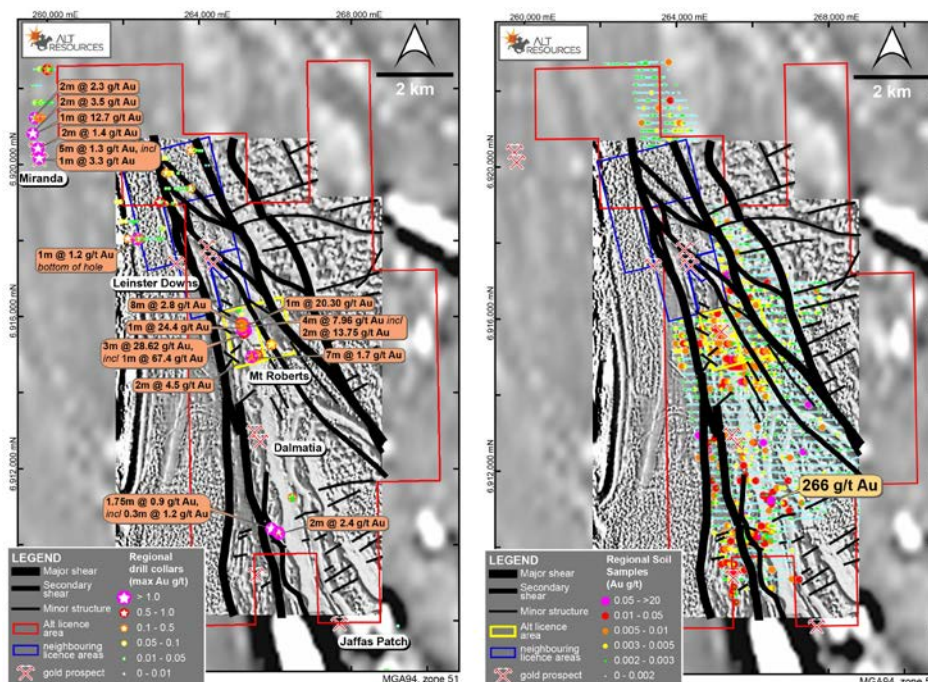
260,000 mE
264,000 mE
268,000 mE

ALT RESOURCES

2 km

2m @ 2.3 g/t Au
2m @ 3.5 g/t Au
1m @ 12.7 g/t Au
2m @ 1.4 g/t Au
5m @ 1.3 g/t Au, incl
1m @ 3.3 g/t Au

6,920,000 mN

Miranda

1m @ 1.2 g/t Au
bottom of hole

Leinster Downs

6,916,000 mN

8m @ 2.8 g/t Au
1m @ 24.4 g/t Au
3m @ 28.62 g/t Au, incl 1m @ 67.4 g/t Au
2m @ 4.5 g/t Au
1m @ 20.30 g/t Au
4m @ 7.96 g/t Au incl
2m @ 13.75 g/t Au
7m @ 1.7 g/t Au

Mt Roberts

Dalmatia

6,912,000 mN

1.75m @ 0.9 g/t Au,
incl 0.3m @ 1.2 g/t Au
2m @ 2.4 g/t Au

LEGEND
Major shear
Secondary shear
Minor structure
Alt licence area
neighbouring licence areas
gold prospect

Regional drill collars (max Au g/t)
> 1.0
0.5 - 1.0
0.1 - 0.5
0.05 - 0.1
0.01 - 0.05
0 - 0.01

Jaffas Patch

MGA94, zone 51

260,000 mE
264,000 mE
268,000 mE

ALT RESOURCES

2 km

6,920,000 mN
6,916,000 mN
6,912,000 mN

266 g/t Au

LEGEND
Major shear
Secondary shear
Minor structure
Alt licence area
neighbouring licence areas
gold prospect

Regional Soil Samples (Au g/t)
0.05 - >20
0.01 - 0.05
0.005 - 0.01
0.003 - 0.005
0.002 - 0.003
0 - 0.002

MGA94, zone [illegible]